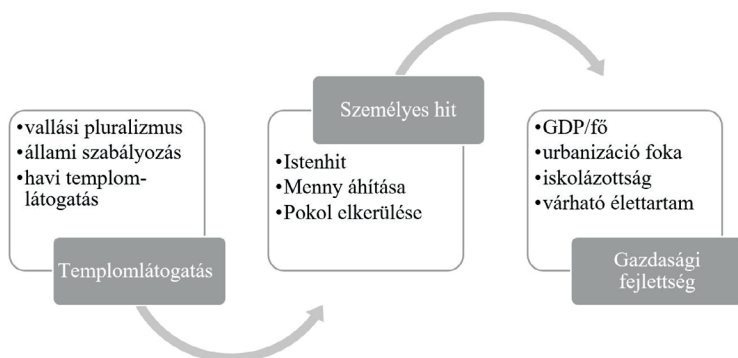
•vallási pluralizmus
•állami szabályozás
•havi templomlátogatás

Templomlátogatás

Személyes hit

•Istenhit
•Menny áhítása
•Pokol elkerülése

•GDP/fő
•urbanizáció foka
•iskolázottság
•várható élettartam

Gazdasági fejlettség